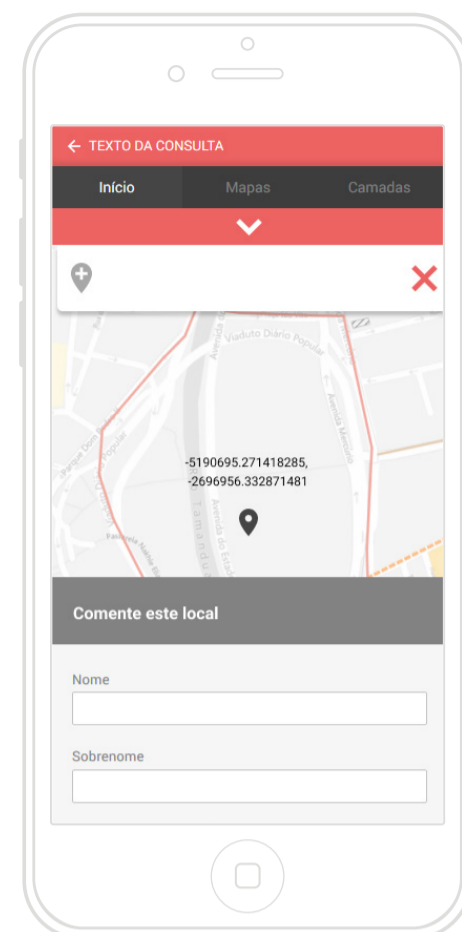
← TEXTO DA CONSULTA

Início Mapas Camadas

Viaduto Diário Popular

Avenida do Estado

Avenida Mercúrio

Parque Dom Pedro

Popular

Tamanduá

Paulo Nami

-5190695.271418285,
-2696956.332871481

Comente este local

Nome

Sobrenome